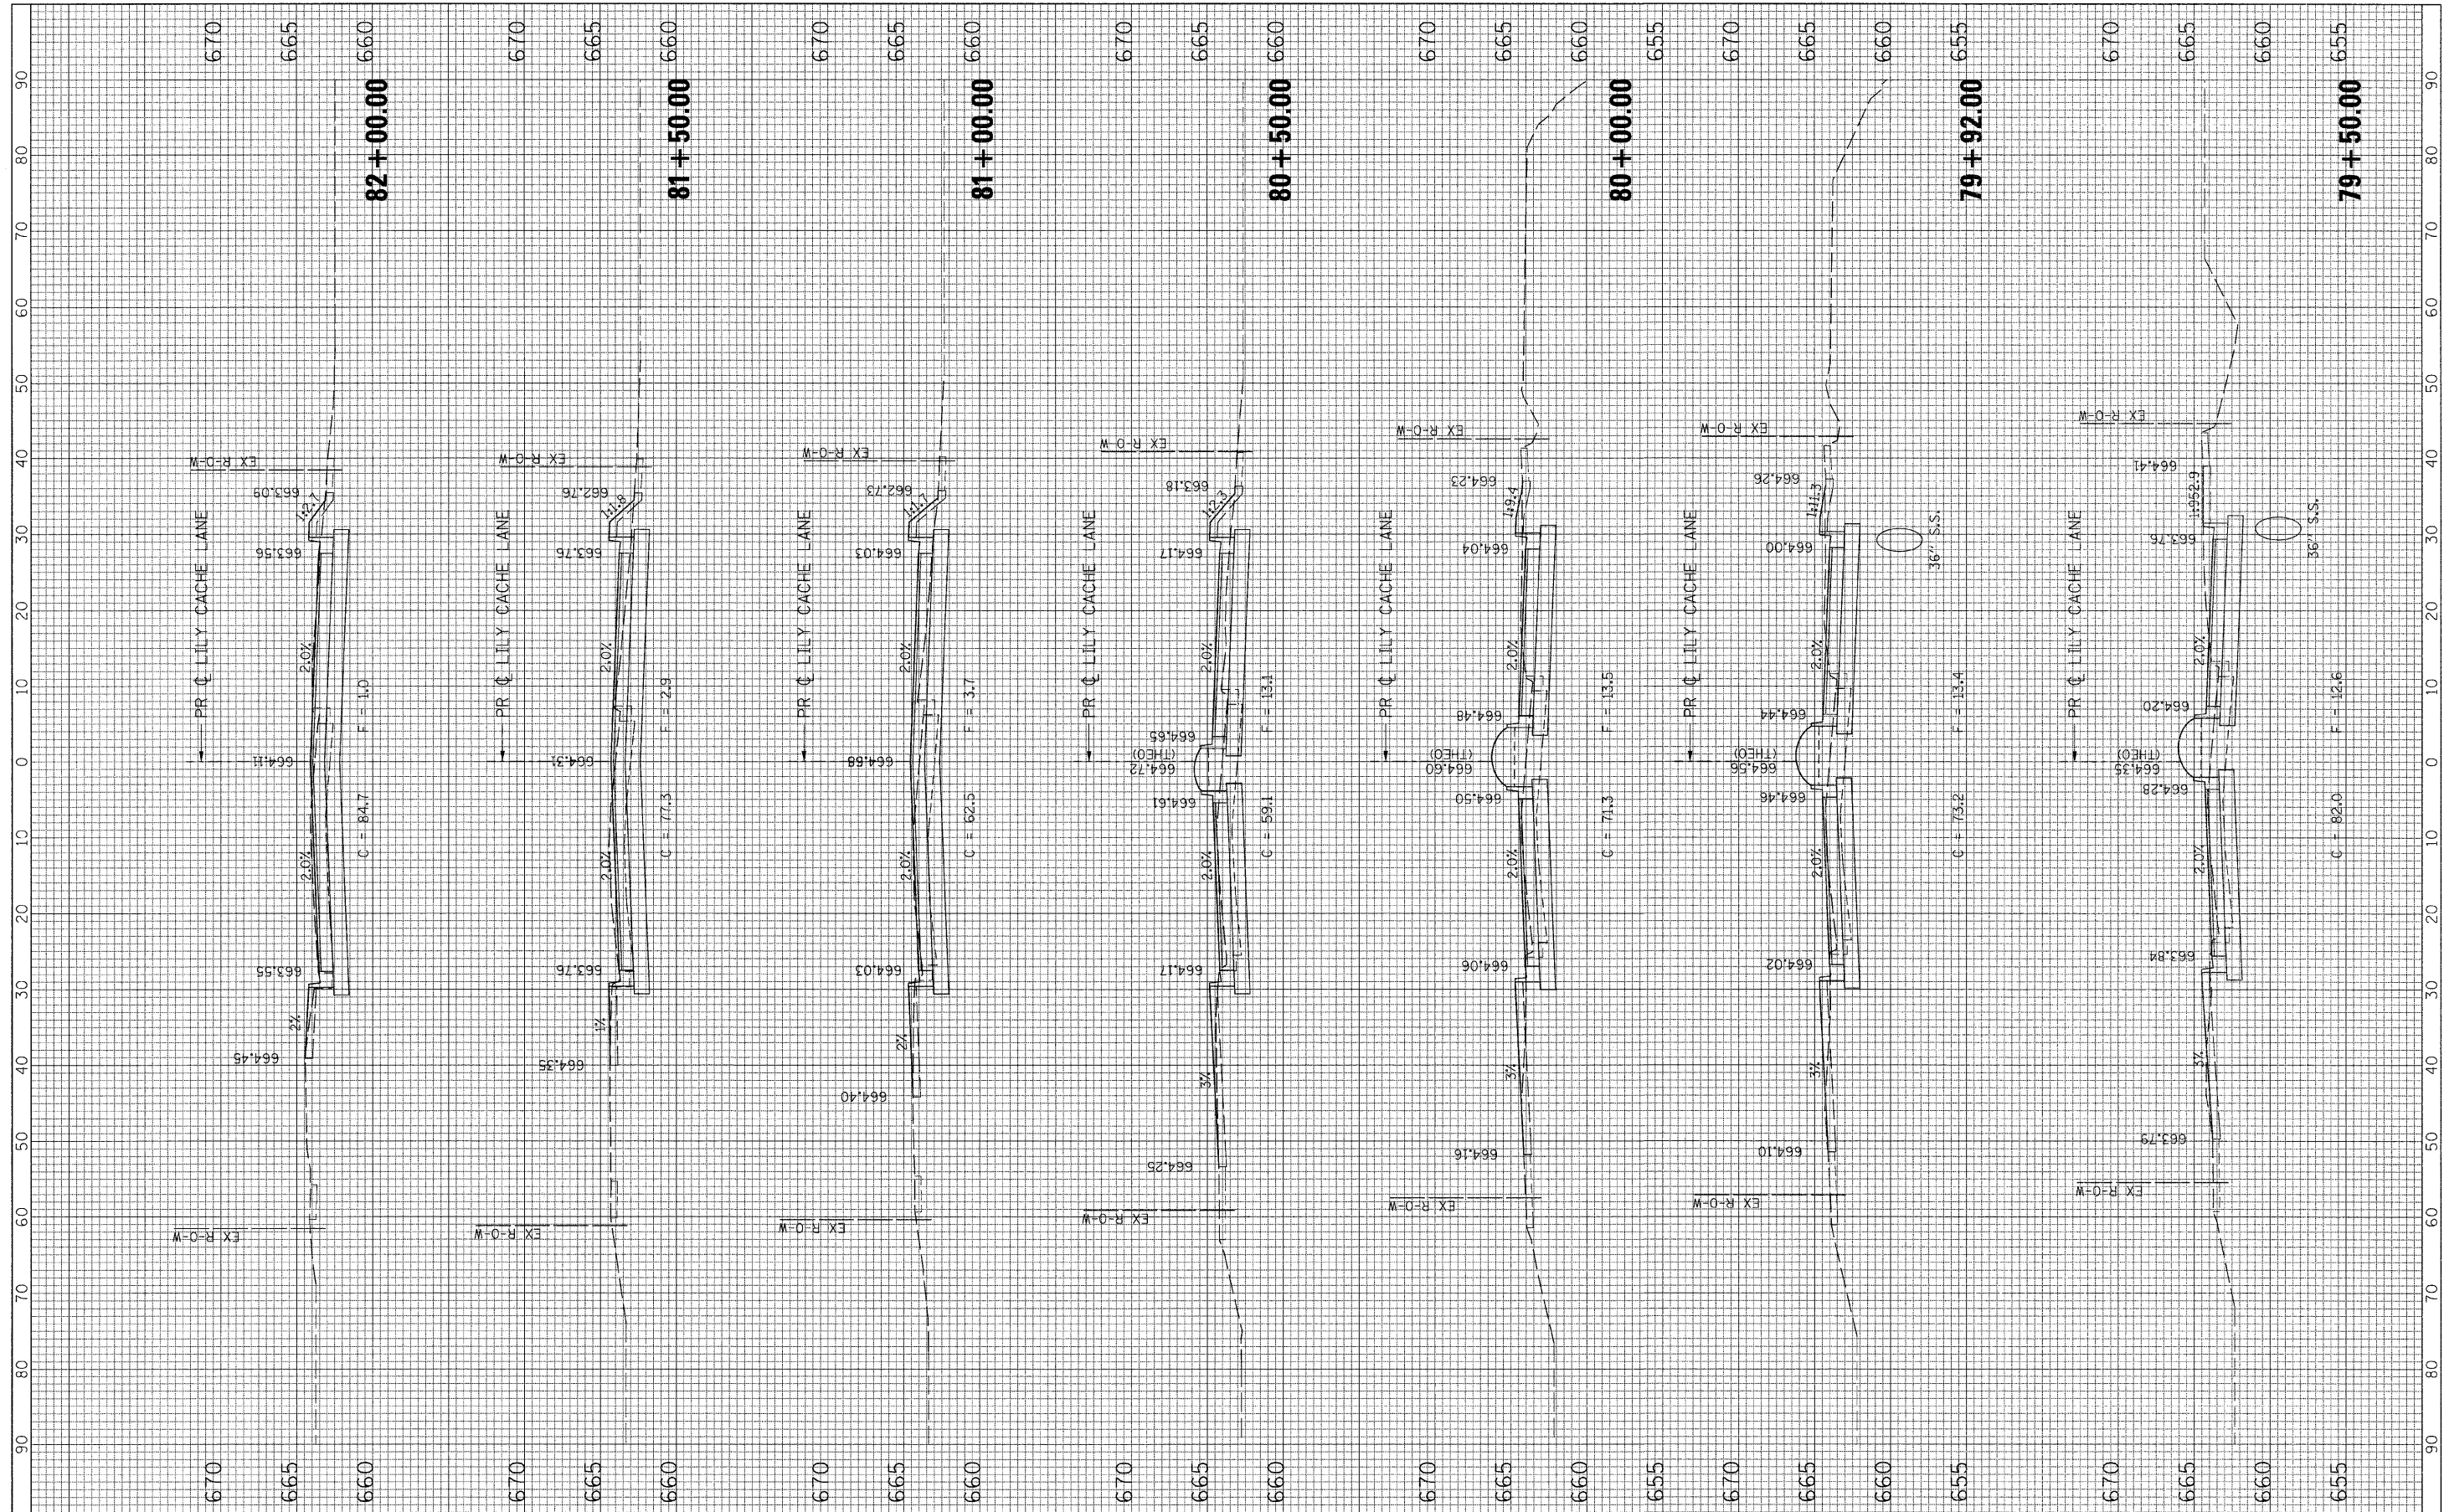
670 665 660 670 665 660 670 665 660 670 665 660 670 665 660 655 670 665 660 655 670 665 660 655

90 80 70 60 50 40 30 20 10 0 10 20 30 40 50 60 70 80 90

82 + 00.00

EX R-O-W
663.09
1:2.1
663.56
PR ℄ LILY CACHE LANE
2.0%
F = 1.0
664.11
C = 84.7
2.0%
663.55
2%
664.45
EX R-O-W

81 + 50.00

EX R-O-W
662.76
1:1.8
663.76
PR ℄ LILY CACHE LANE
2.0%
F = 2.9
664.31
C = 77.3
2.0%
663.76
1%
664.35
EX R-O-W

81 + 00.00

EX R-O-W
662.73
1:1.7
664.03
PR ℄ LILY CACHE LANE
2.0%
F = 3.7
664.68
C = 62.5
2.0%
664.03
2%
664.40
EX R-O-W

80 + 50.00

EX R-O-W
663.18
1:2.3
664.17
PR ℄ LILY CACHE LANE
2.0%
F = 13.1
664.65
(THEO)
664.72
664.61
C = 59.1
2.0%
664.17
3%
664.25
EX R-O-W

80 + 00.00

EX R-O-W
664.23
1:9.4
664.04
PR ℄ LILY CACHE LANE
2.0%
F = 13.5
664.48
(THEO)
664.60
664.50
C = 71.3
2.0%
664.06
3%
664.16
EX R-O-W

79 + 92.00

EX R-O-W
664.26
1:1.3
664.00
36" S.S.
PR ℄ LILY CACHE LANE
2.0%
F = 13.4
664.44
(THEO)
664.56
664.46
C = 73.2
2.0%
664.02
3%
664.10
EX R-O-W

79 + 50.00

EX R-O-W
664.41
1:952.9
663.76
36" S.S.
PR ℄ LILY CACHE LANE
2.0%
F = 12.6
664.20
(THEO)
664.35
664.28
C = 82.0
2.0%
663.84
3%
663.79
EX R-O-W

670 665 660 670 665 660 670 665 660 670 665 660 670 665 660 655 670 665 660 655 670 665 660 655